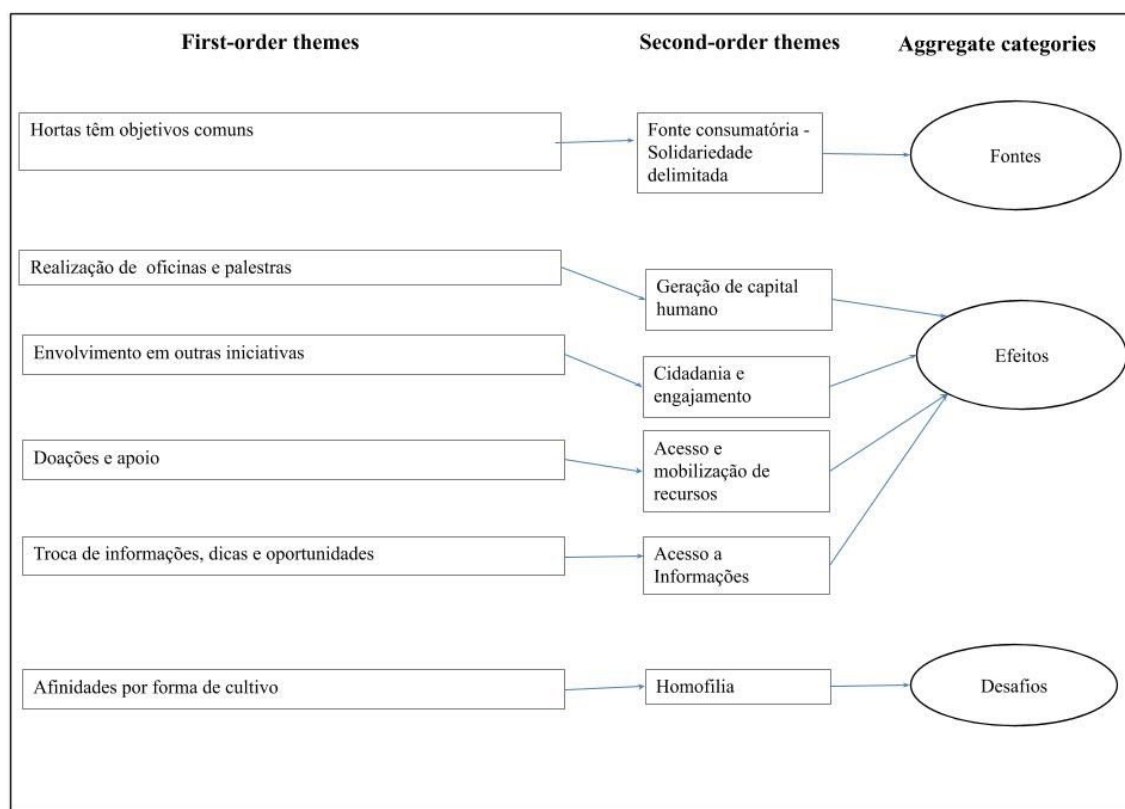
First-order themes

Second-order themes

Aggregate categories

Hortas têm objetivos comuns

Fonte consumatória - Solidariedade delimitada

Fontes

Realização de oficinas e palestras

Geração de capital humano

Envolvimento em outras iniciativas

Cidadania e engajamento

Efeitos

Doações e apoio

Acesso e mobilização de recursos

Troca de informações, dicas e oportunidades

Acesso a Informações

Afinidades por forma de cultivo

Homofilia

Desafios